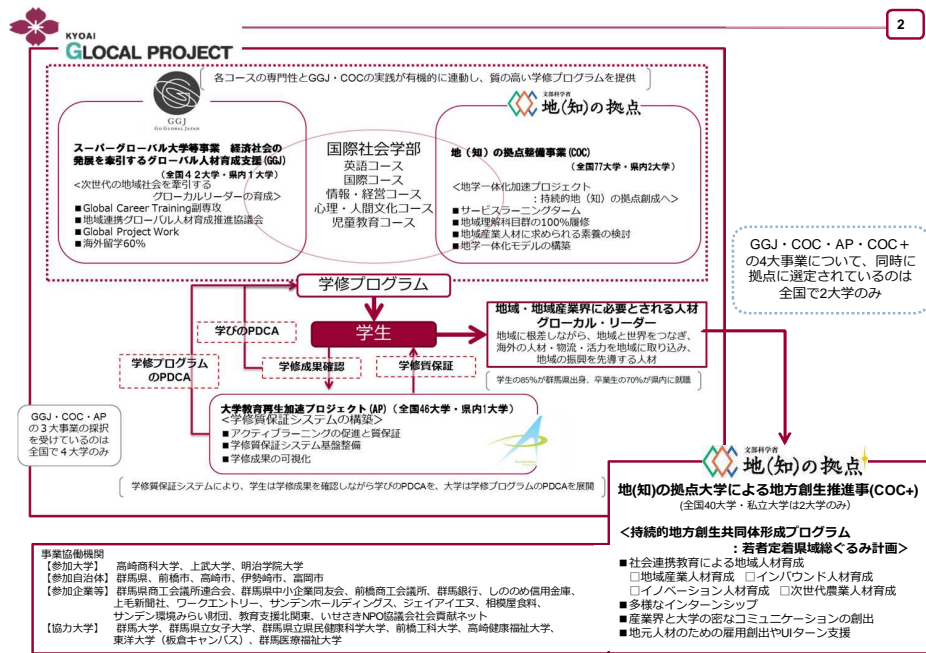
KYOAI
GLOCAL PROJECT

2

各コースの専門性とGGJ・COCの実践が有機的に連動し、質の高い学修プログラムを提供

GGJ
GO GLOBAL JAPAN

スーパーグローバル大学等事業　経済社会の発展を牽引するグローバル人材育成支援(GGJ)
（全国４２大学・県内１大学）
<次世代の地域社会を牽引するグローカルリーダーの育成>
■Global Career Training副専攻
■地域連携グローバル人材育成推進協議会
■Global Project Work
■海外留学60%

国際社会学部
英語コース
国際コース
情報・経営コース
心理・人間文化コース
児童教育コース

文部科学省
地(知)の拠点

地（知）の拠点整備事業(COC)
（全国77大学・県内2大学）
<地学一体化加速プロジェクト
：持続的地（知）の拠点創成へ>
■サービスラーニングターム
■地域理解科目群の100%履修
■地域産業人材に求められる素養の検討
■地学一体化モデルの構築

GGJ・COC・AP・COC＋の4大事業について、同時に拠点に選定されているのは全国で2大学のみ

学修プログラム

学びのPDCA

学生

地域・地域産業界に必要とされる人材
グローカル・リーダー
地域に根差しながら、地域と世界をつなぎ、海外の人材・物流・活力を地域に取り込み、地域の振興を先導する人材

学修プログラムのPDCA

学修成果確認

学修質保証

学生の85%が群馬県出身、卒業生の70%が県内に就職

GGJ・COC・APの３大事業の採択を受けているのは全国で４大学のみ

大学教育再生加速プロジェクト(AP)（全国46大学・県内1大学）
<学修保証システムの構築>
■アクティブラーニングの促進と質保証
■学修質保証システム基盤整備
■学修成果の可視化

学修保証システムにより、学生は学修成果を確認しながら学びのPDCAを、大学は学修プログラムのPDCAを展開

文部科学省
地(知)の拠点

地(知)の拠点大学による地方創生推進事業(COC+)
(全国40大学・私立大学は2大学のみ)

<持続的地方創生共同体形成プログラム
：若者定着県域総ぐるみ計画>
■社会連携教育による地域人材育成
□地域産業人材育成　□インバウンド人材育成
□イノベーション人材育成　□次世代農業人材育成
■多様なインターンシップ
■産業界と大学の密なコミュニケーションの創出
■地元人材のための雇用創出やUIターン支援

事業協働機関
【参加大学】　高崎商科大学、上武大学、明治学院大学
【参加自治体】群馬県、前橋市、高崎市、伊勢崎市、富岡市
【参加企業等】群馬県商工会議所連合会、群馬県中小企業団体中央会、前橋商工会議所、群馬銀行、しののめ信用金庫、上毛新聞社、ワークエントリー、サンデンホールディングス、ジェイアイエヌ、相模屋食料、サンデン環境みらい財団、教育支援北関東、いせさき市NPO協議会社会貢献ネット
【協力大学】　群馬大学、群馬県立女子大学、群馬県立県民健康科学大学、前橋工科大学、高崎健康福祉大学、東洋大学（板倉キャンパス）、群馬医療福祉大学